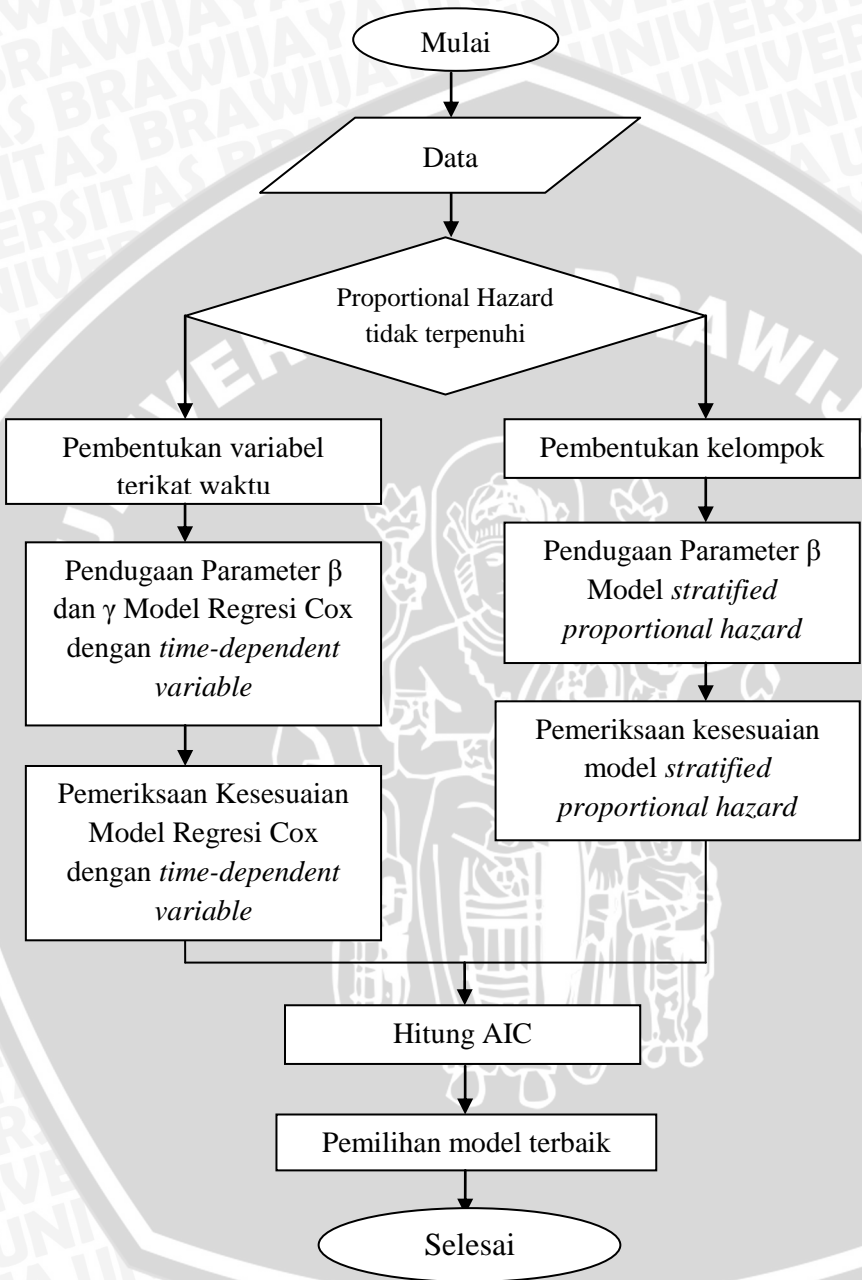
Mulai

Data

Proportional Hazard tidak terpenuhi

Pembentukan variabel terikat waktu

Pendugaan Parameter β dan γ Model Regresi Cox dengan *time-dependent variable*

Pemeriksaan Kesesuaian Model Regresi Cox dengan *time-dependent variable*

Pembentukan kelompok

Pendugaan Parameter β Model *stratified proportional hazard*

Pemeriksaan kesesuaian model *stratified proportional hazard*

Hitung AIC

Pemilihan model terbaik

Selesai